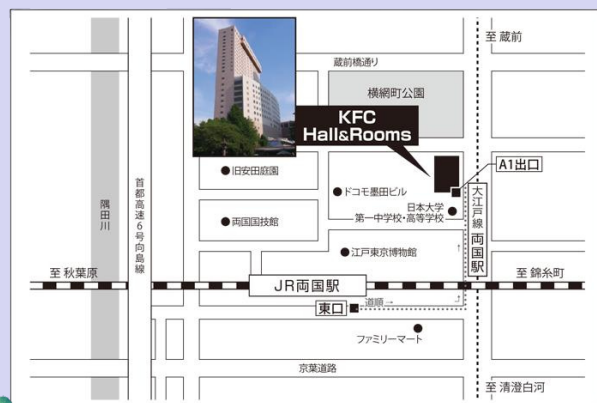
至 蔵前

蔵前橋通り

横網町公園

KFC Hall&Rooms

A1出口

旧安田庭園

ドコモ墨田ビル

日本大学 第一中学校・高等学校

大江戸線

両国駅

隅田川

首都高速6号向島線

両国国技館

江戸東京博物館

至 秋葉原

JR両国駅

至 錦糸町

東口

道顔

ファミリーマート

京葉道路

至 清澄白河